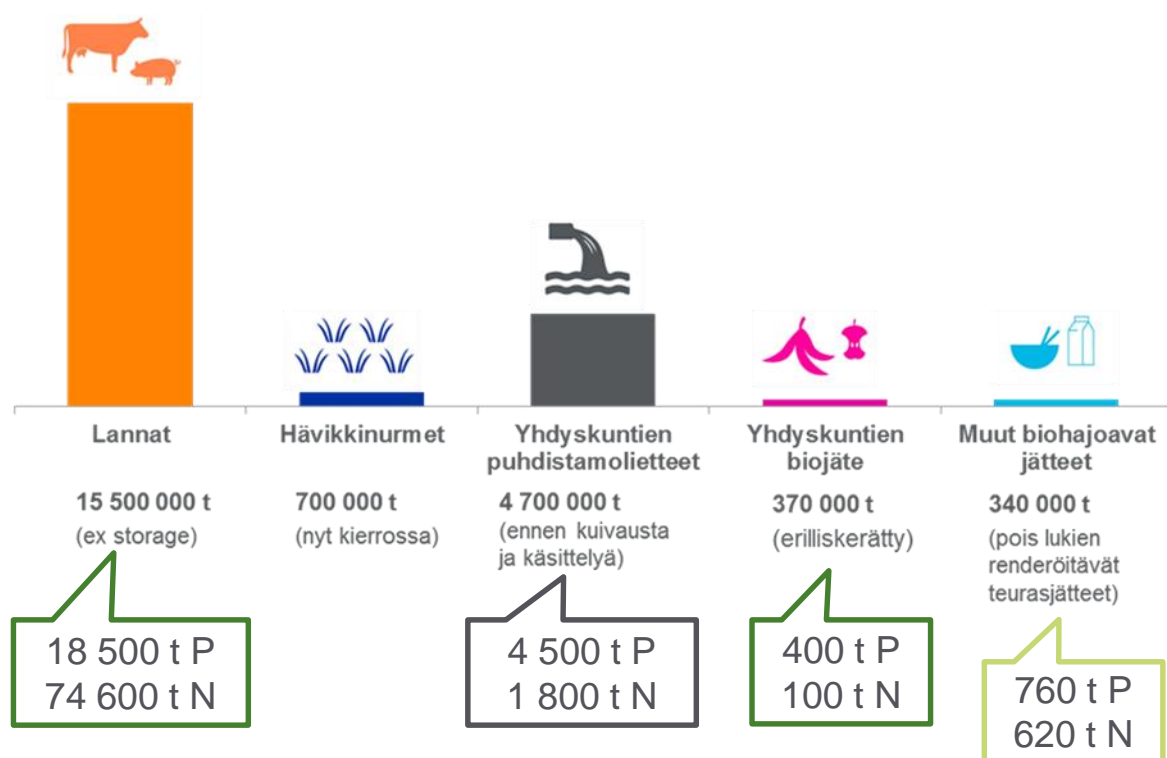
Lannat

15 500 000 t
(ex storage)

18 500 t P
74 600 t N

Hävikkinurmet

700 000 t
(nyt kierrossa)

Yhdyskuntien puhdistamolietteet

4 700 000 t
(ennen kuivausta ja käsittelyä)

4 500 t P
1 800 t N

Yhdyskuntien biojäte

370 000 t
(erilliskerätty)

400 t P
100 t N

Muut biohajoavat jätteet

340 000 t
(pois lukien renderöitävät teurasjätteet)

760 t P
620 t N